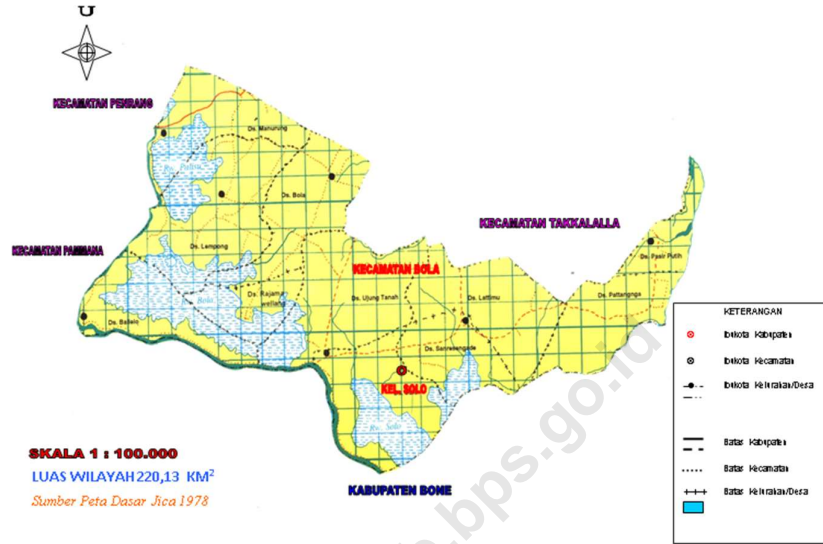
U

KECAMATAN PENRANG

KECAMATAN PAMMANA

KECAMATAN TAKKALALLA

KECAMATAN BOLA

KEL. SOLO

KABUPATEN BONE

Ds. Manurung
Ds. Bola
Ds. Lempong
Ds. Rajamawellang
Ds. Balielo
Ds. Ujung Tanah
Ds. Lattimu
Ds. Sanresengede
Ds. Pasir Putih
Ds. Pattangnga
Bola
Solo

SKALA 1 : 100.000
LUAS WILAYAH 220,13 KM$^2$
Sumber Peta Dasar Jica 1978

KETERANGAN
Ibukota Kabupaten
Ibukota Kecamatan
Ibukota Kelurahan/Desa
Batas Kabupaten
Batas Kecamatan
Batas Kelurahan/Desa

bps.go.id